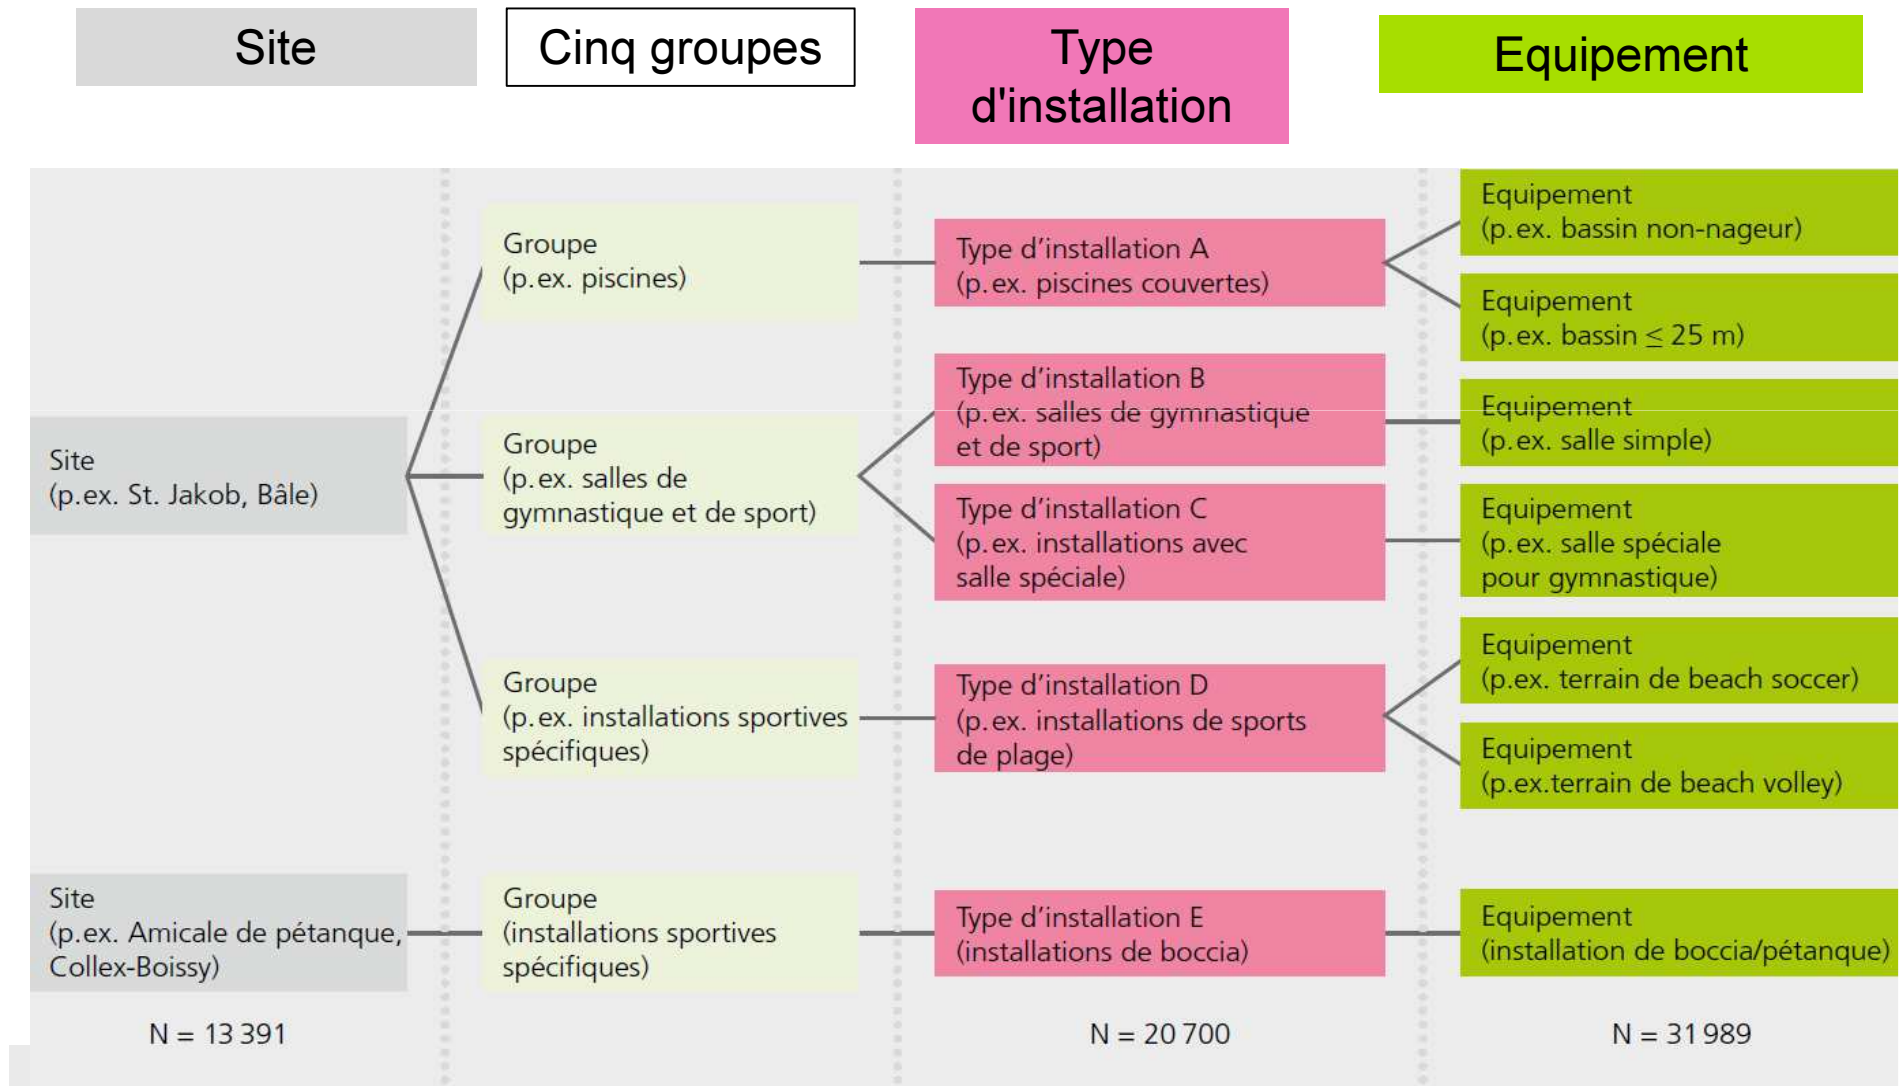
Site

Cinq groupes

Type d'installation

Equipement

Site
(p.ex. St. Jakob, Bâle)

Groupe
(p.ex. piscines)

Type d'installation A
(p.ex. piscines couvertes)

Equipement
(p.ex. bassin non-nageur)

Equipement
(p.ex. bassin $\leq$ 25 m)

Groupe
(p.ex. salles de gymnastique et de sport)

Type d'installation B
(p.ex. salles de gymnastique et de sport)

Equipement
(p.ex. salle simple)

Type d'installation C
(p.ex. installations avec salle spéciale)

Equipement
(p.ex. salle spéciale pour gymnastique)

Groupe
(p.ex. installations sportives spécifiques)

Type d'installation D
(p.ex. installations de sports de plage)

Equipement
(p.ex. terrain de beach soccer)

Equipement
(p.ex.terrain de beach volley)

Site
(p.ex. Amicale de pétanque, Collex-Boissy)

Groupe
(installations sportives spécifiques)

Type d'installation E
(installations de boccia)

Equipement
(installation de boccia/pétanque)

N = 13 391

N = 20 700

N = 31 989